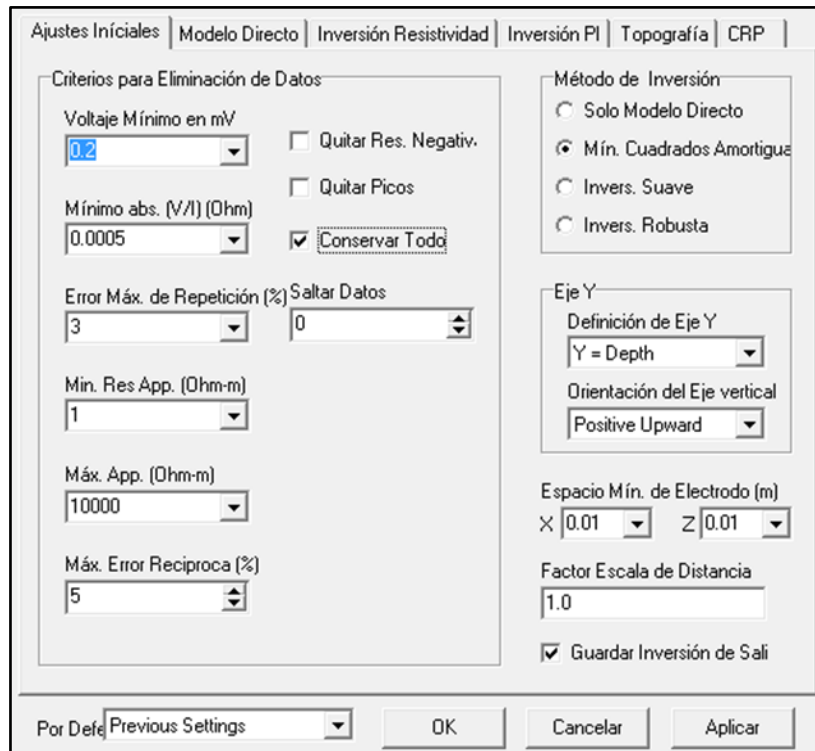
Ajustes Iníciales | Modelo Directo | Inversión Resistividad | Inversión PI | Topografía | CRP

Criterios para Eliminación de Datos

Voltaje Mínimo en mV
0.2

Quitar Res. Negativ.

Quitar Picos

Mínimo abs. (V/I) (Ohm)
0.0005

Conservar Todo

Error Máx. de Repetición (%)
3

Saltar Datos
0

Min. Res App. (Ohm-m)
1

Máx. App. (Ohm-m)
10000

Máx. Error Reciproca (%)
5

Método de Inversión
Solo Modelo Directo
Mín. Cuadrados Amortigua
Invers. Suave
Invers. Robusta

Eje Y
Definición de Eje Y
Y = Depth
Orientación del Eje vertical
Positive Upward

Espacio Mín. de Electrodo (m)
X 0.01 Z 0.01

Factor Escala de Distancia
1.0

Guardar Inversión de Sali

Por Defe Previous Settings

OK

Cancelar

Aplicar